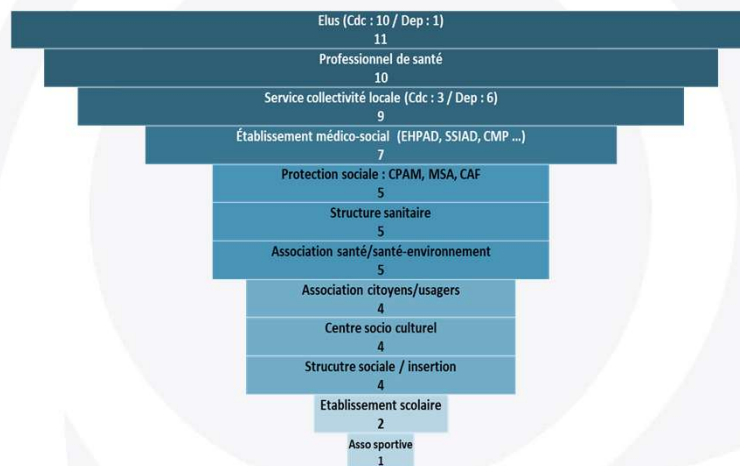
Elus (Cdc : 10 / Dep : 1)
11

Professionnel de santé
10

Service collectivité locale (Cdc : 3 / Dep : 6)
9

Établissement médico-social (EHPAD, SSIAD, CMP ...)
7

Protection sociale : CPAM, MSA, CAF
5

Structure sanitaire
5

Association santé/santé-environnement
5

Association citoyens/usagers
4

Centre socio culturel
4

Strucutre sociale / insertion
4

Etablissement scolaire
2

Asso sportive
1